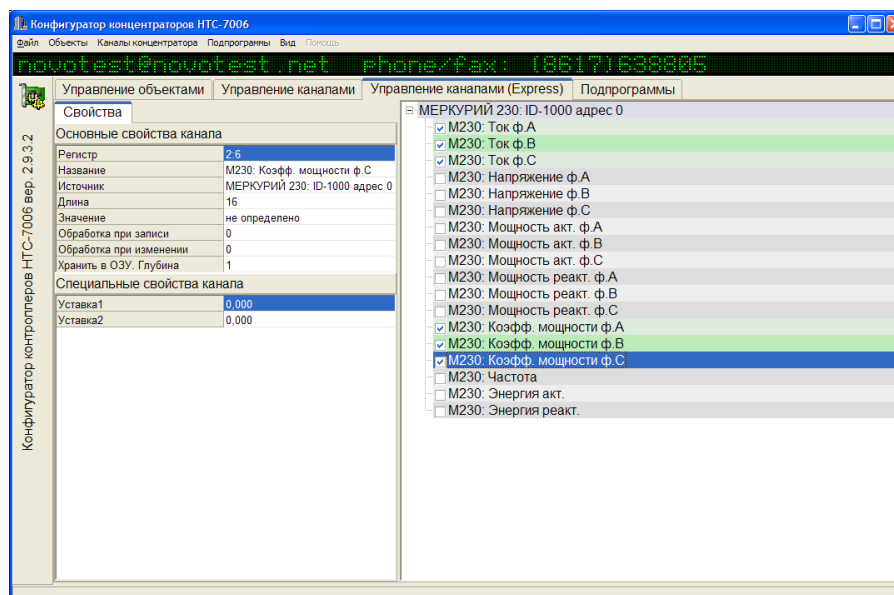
Конфигуратор концентраторов НТС-7006

Файл Объекты Каналы концентратора Подпрограммы Вид Помощь

novotest@novotest.net phone/fax: (8617)6388805

Конфигуратор контроллеров НТС-7006 вер. 2.9.3.2

Управление объектами | Управление каналами | Управление каналами (Express) | Подпрограммы

Свойства

Основные свойства канала

| | |
|---|---|
| Регистр | 2:6 |
| Название | M230: Коэфф. мощности ф.С |
| Источник | МЕРКУРИЙ 230: ID-1000 адрес 0 |
| Длина | 16 |
| Значение | не определено |
| Обработка при записи | 0 |
| Обработка при изменении | 0 |
| Хранить в ОЗУ. Глубина | 1 |

Специальные свойства канала

| | |
|---|---|
| Уставка1 | 0,000 |
| Уставка2 | 0,000 |

МЕРКУРИЙ 230: ID-1000 адрес 0
M230: Ток ф.А
M230: Ток ф.В
M230: Ток ф.С
M230: Напряжение ф.А
M230: Напряжение ф.В
M230: Напряжение ф.С
M230: Мощность акт. ф.А
M230: Мощность акт. ф.В
M230: Мощность акт. ф.С
M230: Мощность реакт. ф.А
M230: Мощность реакт. ф.В
M230: Мощность реакт. ф.С
M230: Коэфф. мощности ф.А
M230: Коэфф. мощности ф.В
M230: Коэфф. мощности ф.С
M230: Частота
M230: Энергия акт.
M230: Энергия реакт.